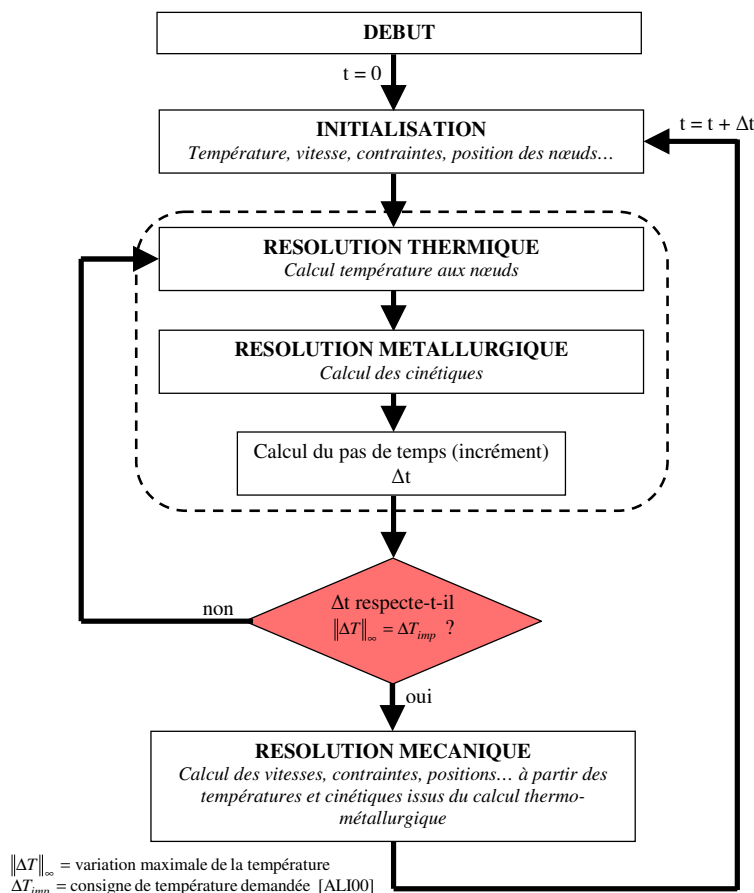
DEBUT

t = 0

INITIALISATION
Température, vitesse, contraintes, position des nœuds…

t = t + Δt

RESOLUTION THERMIQUE
Calcul température aux nœuds

RESOLUTION METALLURGIQUE
Calcul des cinétiques

Calcul du pas de temps (incrément)
Δt

non

Δt respecte-t-il
$\|\Delta T\|_\infty = \Delta T_{imp}$ ?

oui

RESOLUTION MECANIQUE
Calcul des vitesses, contraintes, positions… à partir des températures et cinétiques issus du calcul thermo-métallurgique

$\|\Delta T\|_\infty$ = variation maximale de la température
$\Delta T_{imp}$ = consigne de température demandée [ALI00]